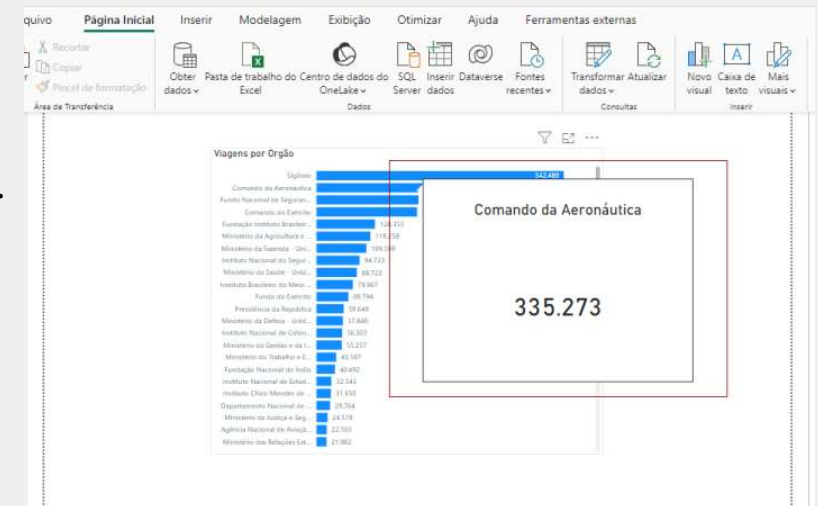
quivo Página Inicial Inserir Modelagem Exibição Otimizar Ajuda Ferramentas externas

Recortar
Copiar
Pincel de formatação
Área de Transferência

Obter dados
Pasta de trabalho do Excel
Centro de dados do OneLake
SQL Server
Inserir dados
Dataverse
Fontes recentes
Dados

Transformar dados
Atualizar
Consultas

Novo visual
Caixa de texto
Mais visuais
Inserir

Viagens por Orgão

| Órgão | Valor |
|---|---|
| Sigiloso | 542.489 |
| Comando da Aeronáutica | |
| Fundo Nacional de Seguran... | |
| Comando do Exército | |
| Fundação Instituto Brasilei... | 124.353 |
| Ministério da Agricultura e ... | 118.258 |
| Ministério da Fazenda - Uni... | 109.599 |
| Instituto Nacional do Segur... | 94.723 |
| Ministério da Saúde - Unid... | 88.722 |
| Instituto Brasileiro do Meio ... | 79.967 |
| Fundo do Exército | 69.794 |
| Presidência da República | 59.649 |
| Ministério da Defesa - Unid... | 57.846 |
| Instituto Nacional de Coloni... | 56.303 |
| Ministério da Gestão e da I... | 55.257 |
| Ministério do Trabalho e E... | 43.587 |
| Fundação Nacional do Índio | 40.492 |
| Instituto Nacional de Estud... | 32.543 |
| Instituto Chico Mendes de ... | 31.650 |
| Departamento Nacional de ... | 29.764 |
| Ministério da Justiça e Seg... | 24.519 |
| Agência Nacional de Aviaçã... | 22.503 |
| Ministério das Relações Ext... | 21.882 |

Comando da Aeronáutica

335.273